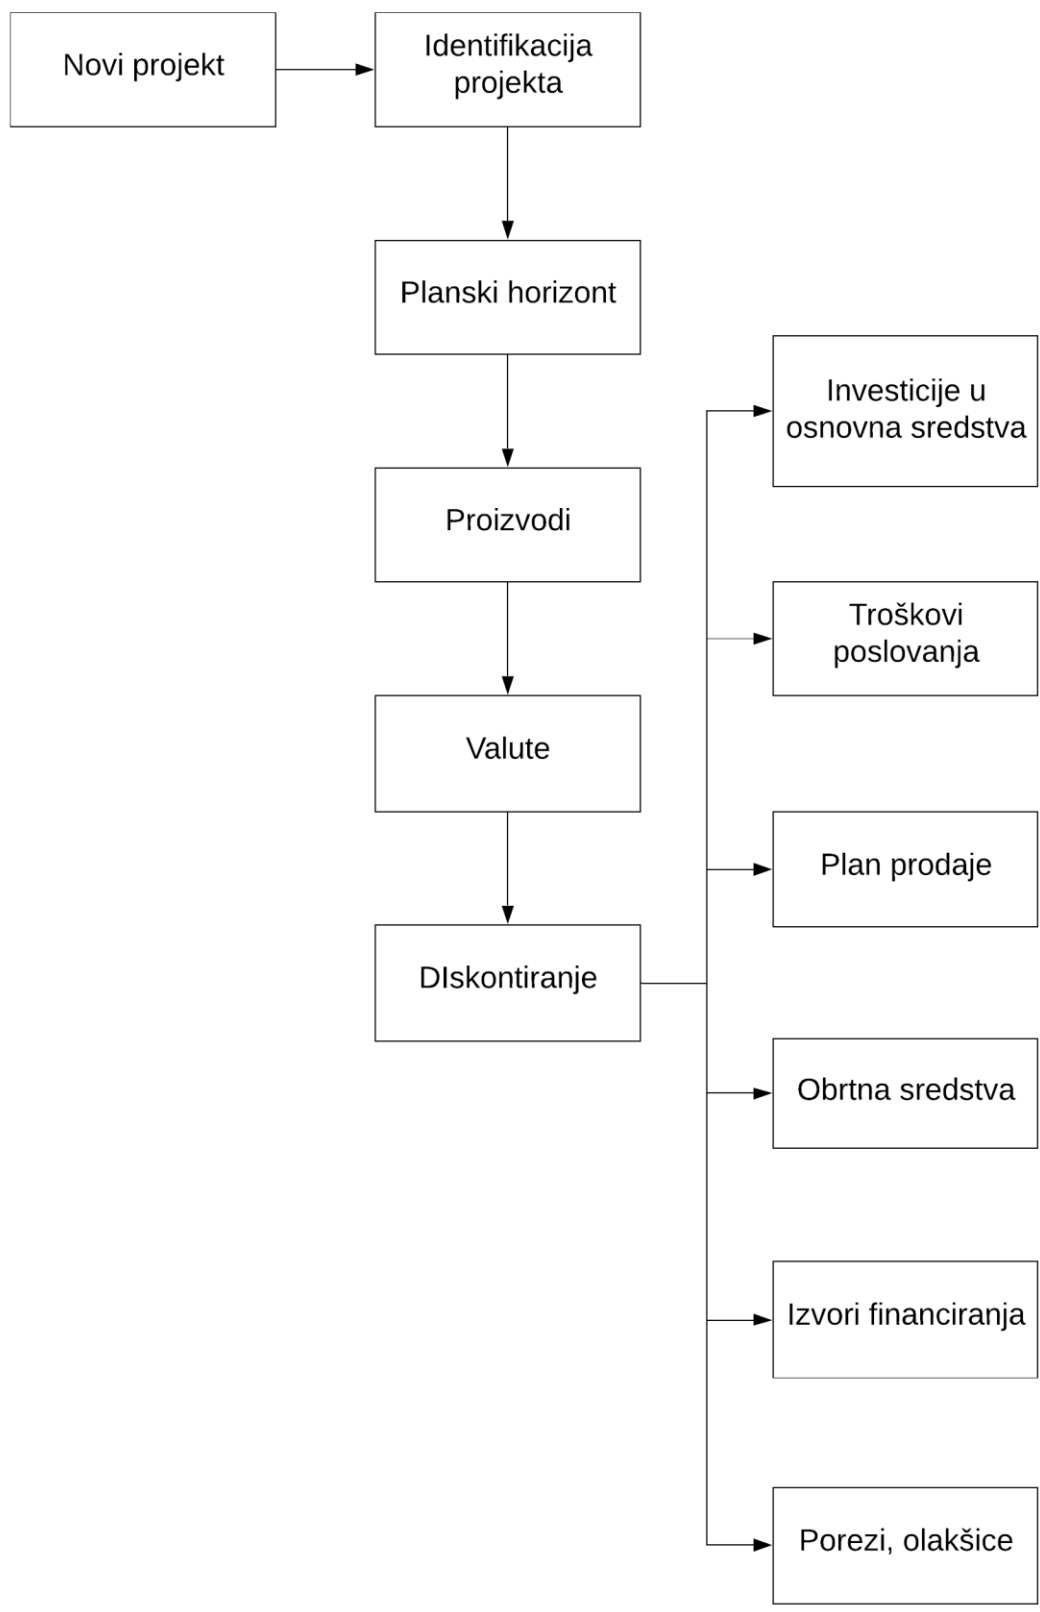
Novi projekt

Identifikacija projekta

Planski horizont

Proizvodi

Valute

DIskontiranje

Investicije u osnovna sredstva

Troškovi poslovanja

Plan prodaje

Obrtna sredstva

Izvori financiranja

Porezi, olakšice